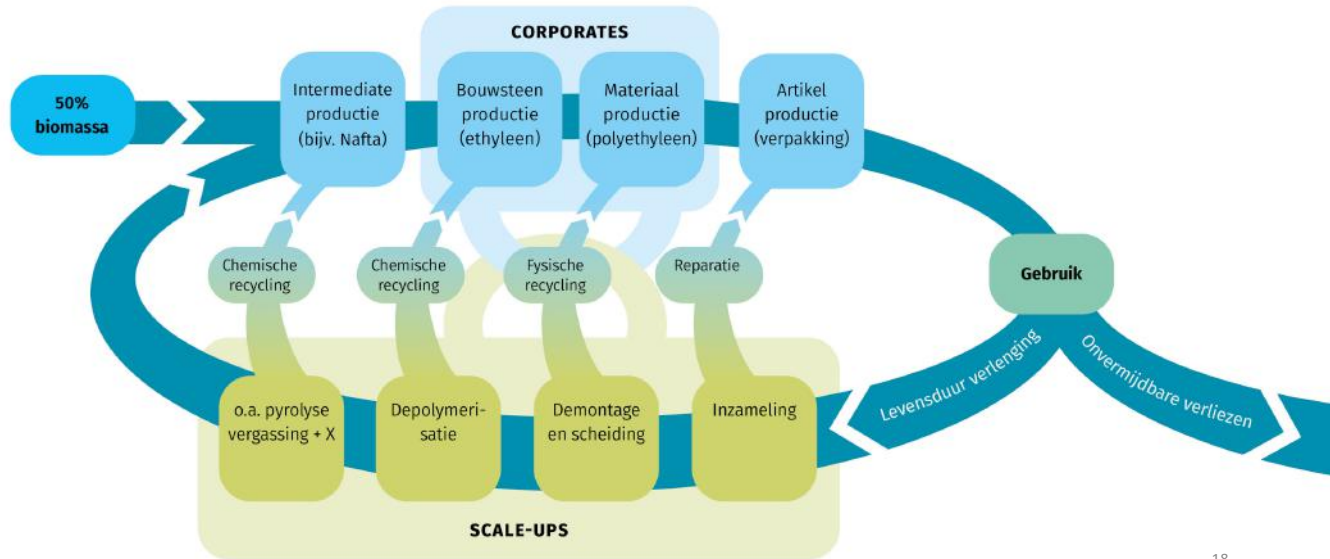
CORPORATES

50% biomassa

Intermediate productie (bijv. Nafta)

Bouwsteen productie (ethyleen)

Materiaal productie (polyethyleen)

Artikel productie (verpakking)

Gebruik

Chemische recycling

Chemische recycling

Fysische recycling

Reparatie

o.a. pyrolyse vergassing + X

Depolymerisatie

Demontage en scheiding

Inzameling

Levensduur verlenging

Onvermijdbare verliezen

SCALE-UPS

18